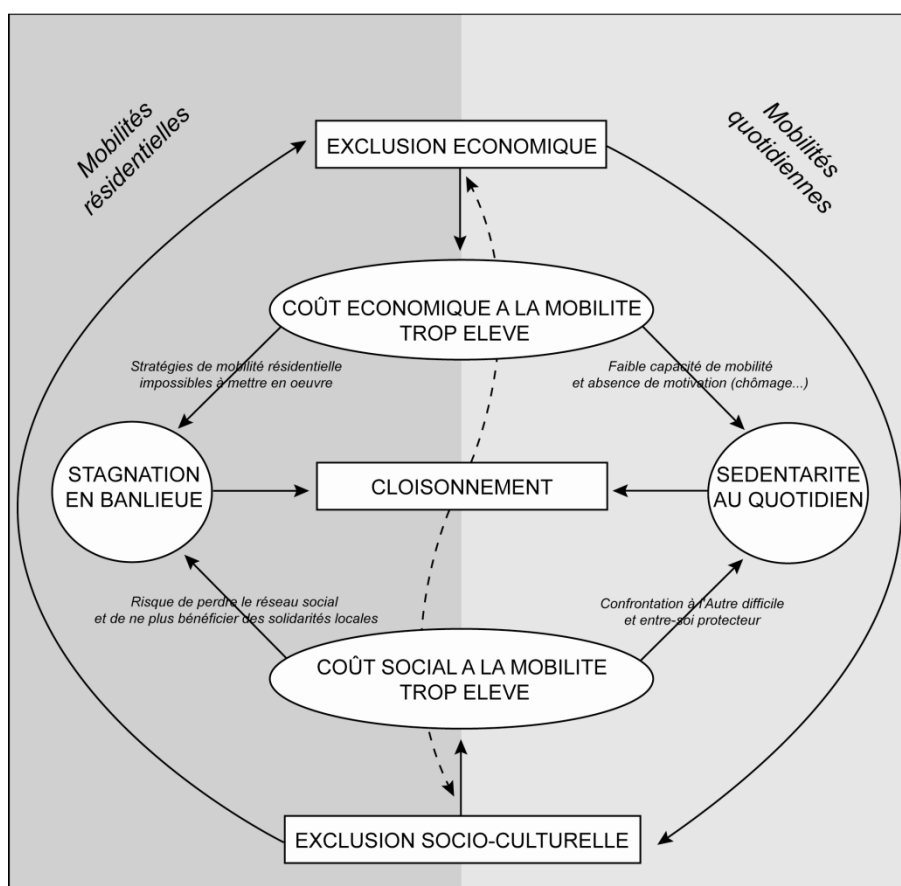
Mobilités résidentielles

Mobilités quotidiennes

EXCLUSION ECONOMIQUE

COÛT ECONOMIQUE A LA MOBILITE TROP ELEVE

Stratégies de mobilité résidentielle impossibles à mettre en oeuvre

Faible capacité de mobilité et absence de motivation (chômage...)

STAGNATION EN BANLIEUE

CLOISONNEMENT

SEDENTARITE AU QUOTIDIEN

Risque de perdre le réseau social et de ne plus bénéficier des solidarités locales

Confrontation à l'Autre difficile et entre-soi protecteur

COÛT SOCIAL A LA MOBILITE TROP ELEVE

EXCLUSION SOCIO-CULTURELLE